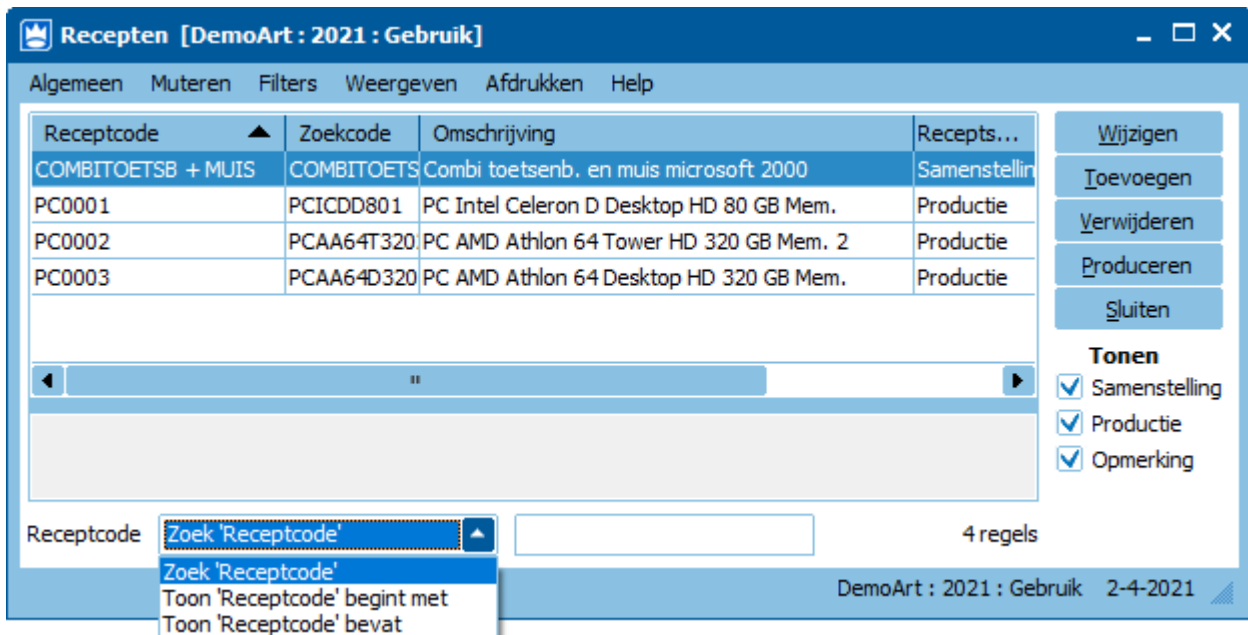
Recepten [DemoArt : 2021 : Gebruik]

Algemeen Muteren Filters Weergeven Afdrukken Help

| Receptcode | Zoekcode | Omschrijving | Recepts... |
|---|---|---|---|
| COMBITOETSB + MUIS | COMBITOETS | Combi toetsenb. en muis microsoft 2000 | Samenstellin |
| PC0001 | PCICDD801 | PC Intel Celeron D Desktop HD 80 GB Mem. | Productie |
| PC0002 | PCAA64T320 | PC AMD Athlon 64 Tower HD 320 GB Mem. 2 | Productie |
| PC0003 | PCAA64D320 | PC AMD Athlon 64 Desktop HD 320 GB Mem. | Productie |

Wijzigen
Toevoegen
Verwijderen
Produceren
Sluiten

Tonen
Samenstelling
Productie
Opmerking

Receptcode Zoek 'Receptcode'
4 regels

Zoek 'Receptcode'
Toon 'Receptcode' begint met
Toon 'Receptcode' bevat

DemoArt : 2021 : Gebruik 2-4-2021